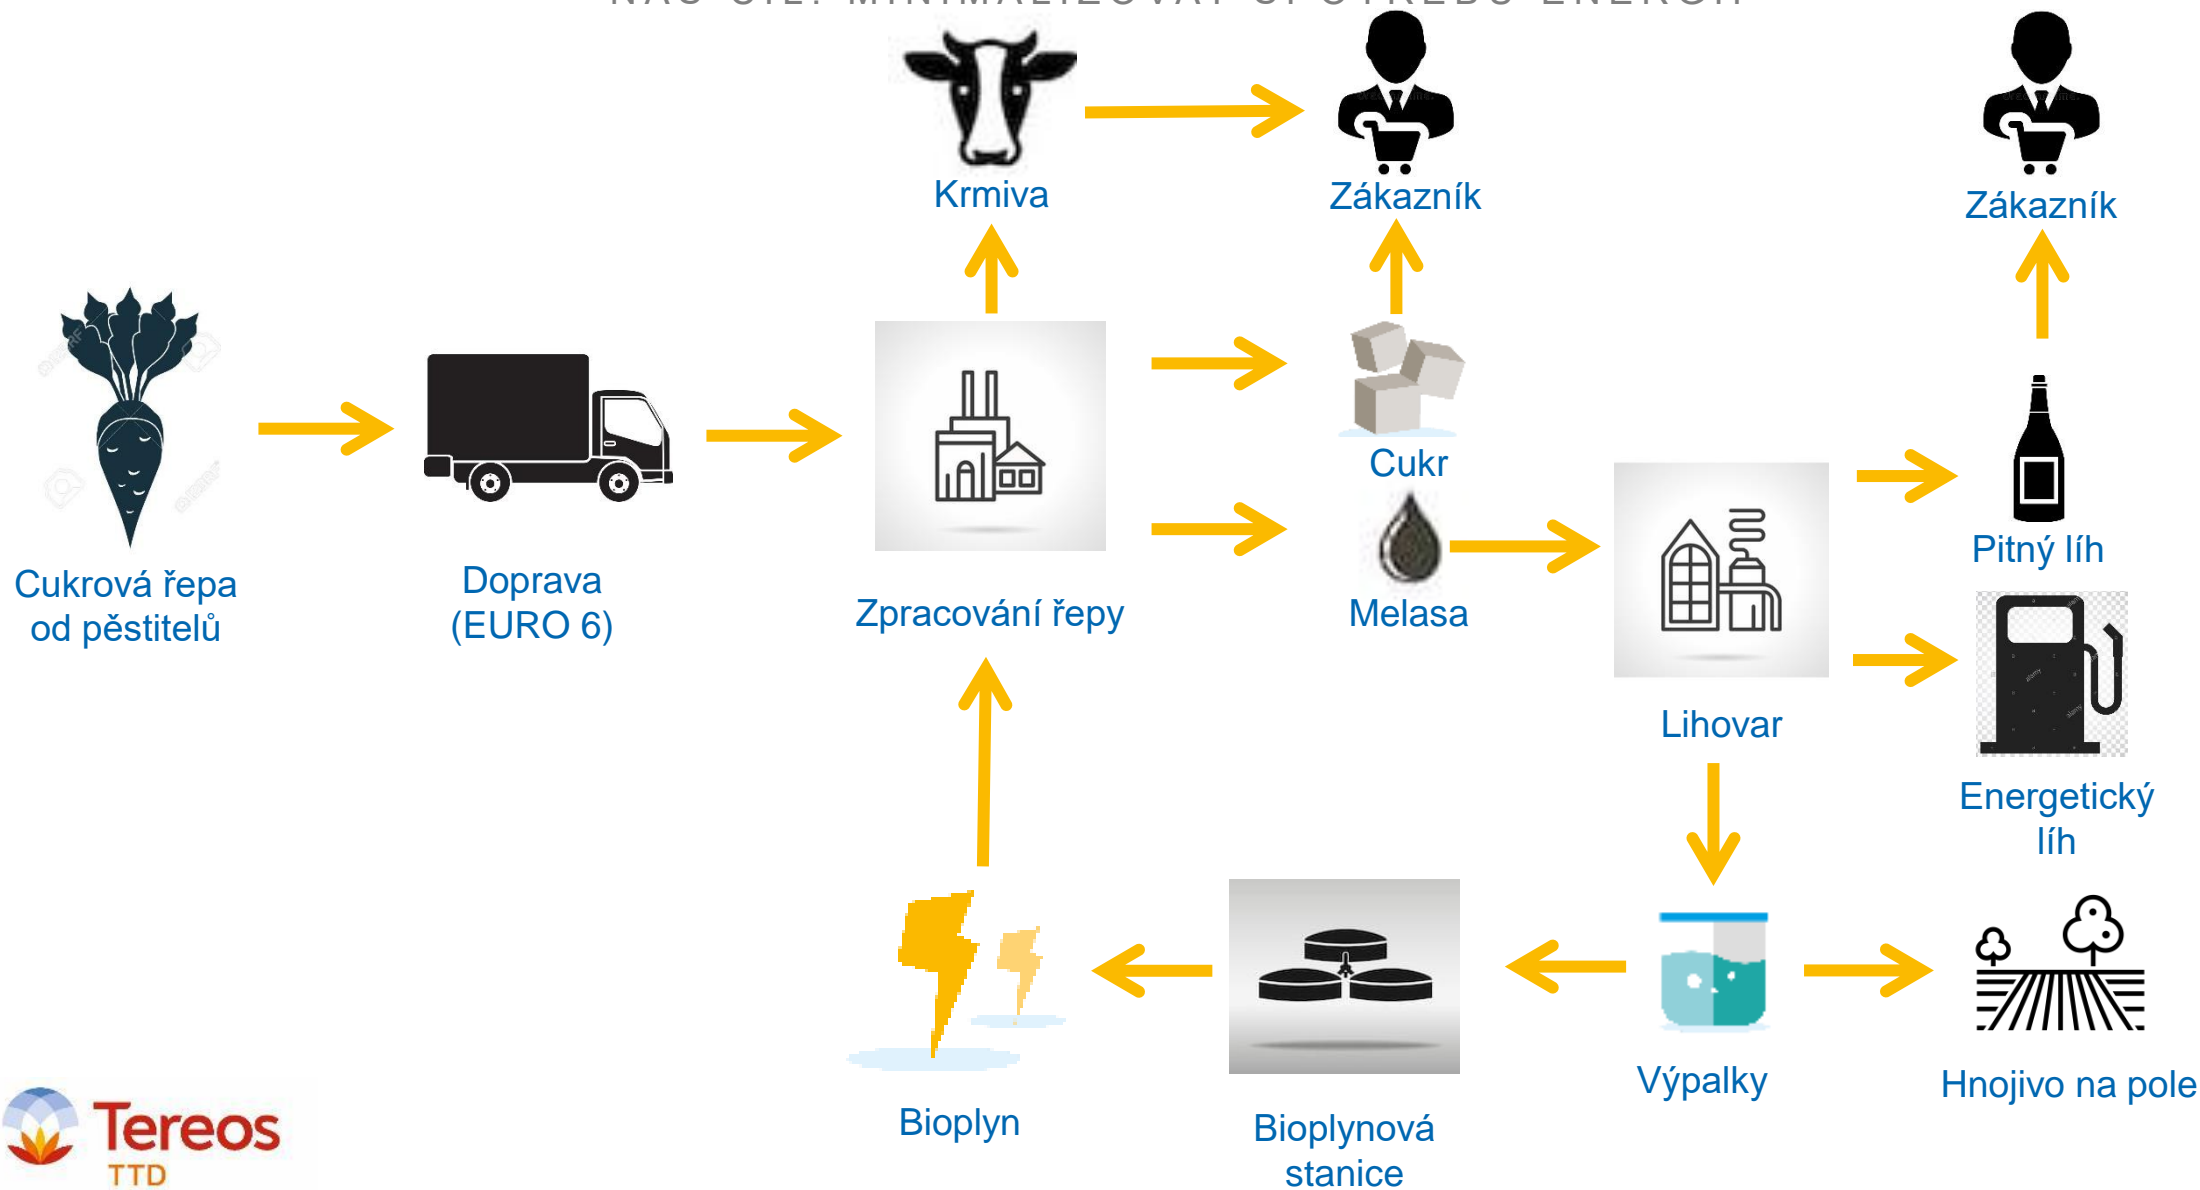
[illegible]

Krmiva

Zákazník

Zákazník

Cukrová řepa od pěstitelů

Doprava (EURO 6)

Zpracování řepy

Cukr

Melasa

Lihovar

Pitný líh

Energetický líh

Bioplyn

Bioplynová stanice

Výpalky

Hnojivo na pole

Tereos TTD